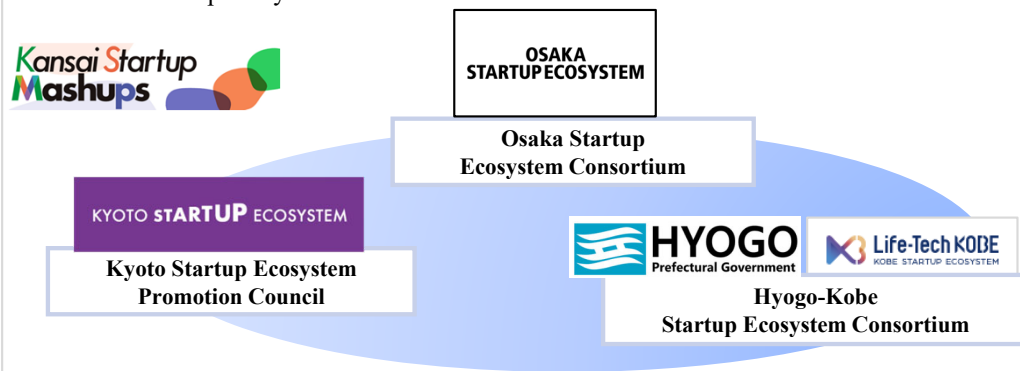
Kansai Startup Mashups

OSAKA STARTUP ECOSYSTEM

Osaka Startup Ecosystem Consortium

KYOTO STARTUP ECOSYSTEM

Kyoto Startup Ecosystem Promotion Council

HYOGO Prefectural Government

Life-Tech KOBE
KOBE STARTUP ECOSYSTEM

Hyogo-Kobe Startup Ecosystem Consortium